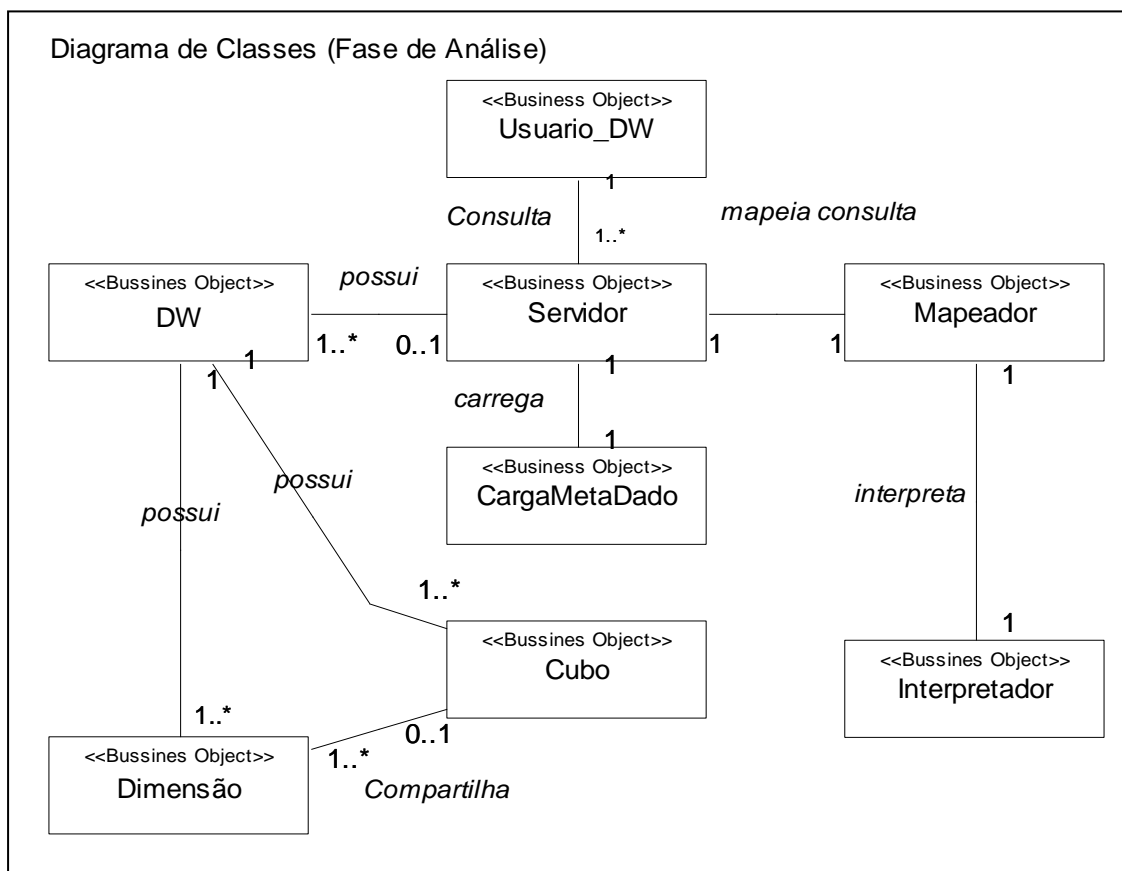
Diagrama de Classes (Fase de Análise)

<<Business Object>>
Usuario_DW

1

Consulta

1..*

mapeia consulta

<<Bussines Object>>
DW

possui

<<Business Object>>
Servidor

<<Business Object>>
Mapeador

1..*

0..1

1

1

1

1

1

1

carrega

1

<<Business Object>>
CargaMetaDado

possui

possui

interpreta

1..*

1

<<Bussines Object>>
Cubo

<<Bussines Object>>
Interpretador

1..*

0..1

<<Bussines Object>>
Dimensão

1..*

Compartilha